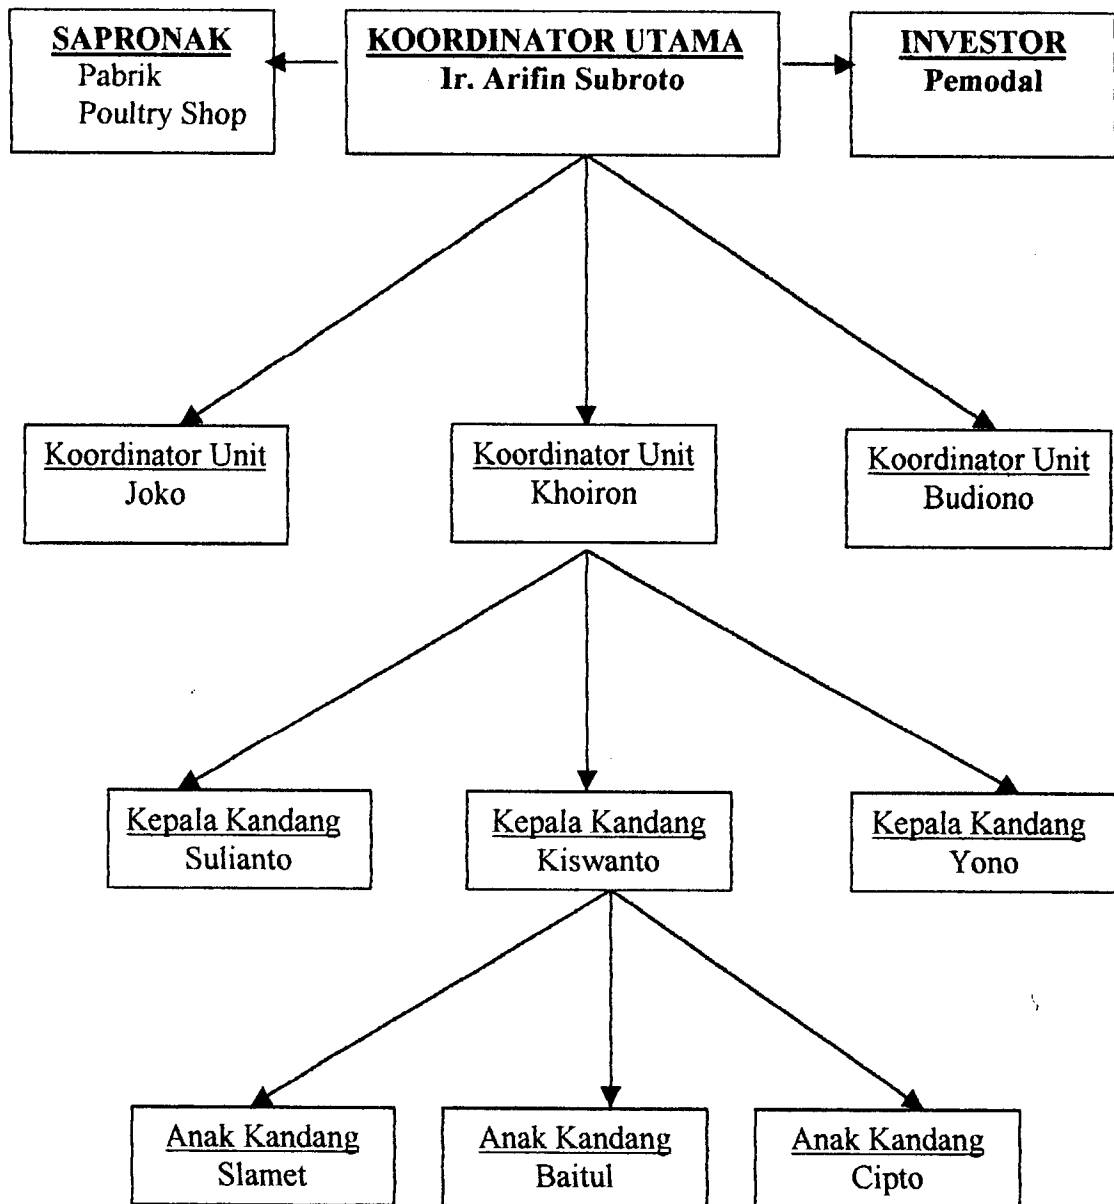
SAPRONAK
Pabrik
Poultry Shop

KOORDINATOR UTAMA
Ir. Arifin Subroto

INVESTOR
Pemodal

Koordinator Unit
Joko

Koordinator Unit
Khoiron

Koordinator Unit
Budiono

Kepala Kandang
Sulianto

Kepala Kandang
Kiswanto

Kepala Kandang
Yono

Anak Kandang
Slamet

Anak Kandang
Baitul

Anak Kandang
Cipto